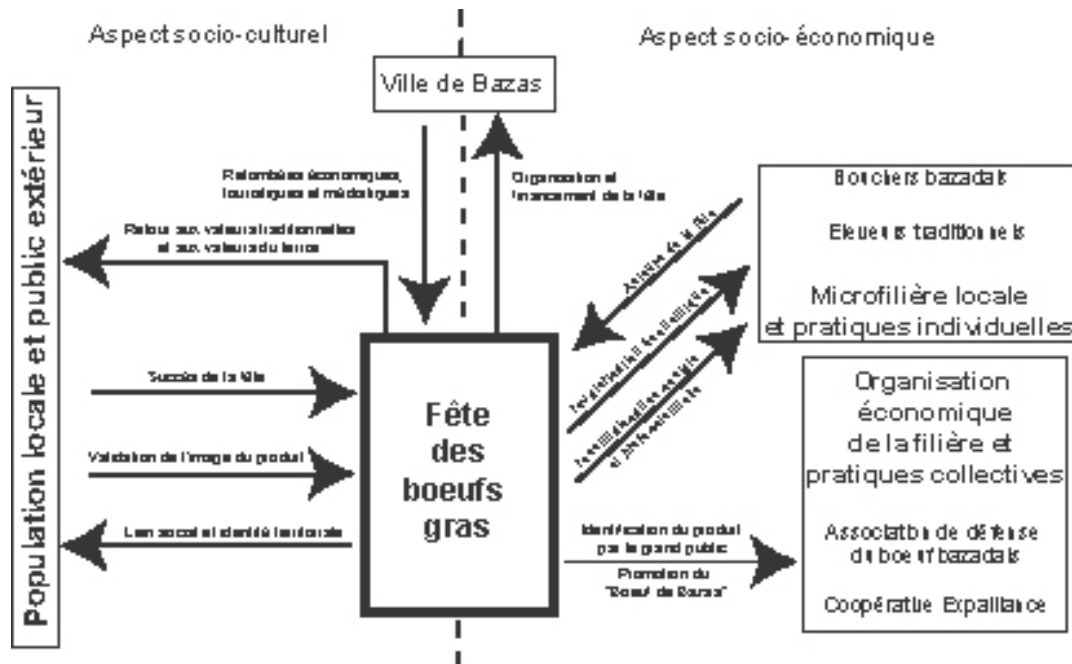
Aspect socio-culturel

Aspect socio-économique

Ville de Bazas

Retombées économiques, touristiques et médiatiques

Organisation et financement de la fête

Retour aux valeurs traditionnelles et aux valeurs du terroir

Population locale et public extérieur

Bouchers bazadais

Eleveurs traditionnels

Microfilière locale et pratiques individuelles

Acteurs de la fête

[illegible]

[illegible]

Succès de la fête

Fête des boeufs gras

Organisation économique de la filière et pratiques collectives

Validation de l'image du produit

Lien social et identité territoriale

Identification du produit par le grand public

Promotion du "Boeuf de Bazas"

Association de défense du boeuf bazadais

Coopérative Expalliance